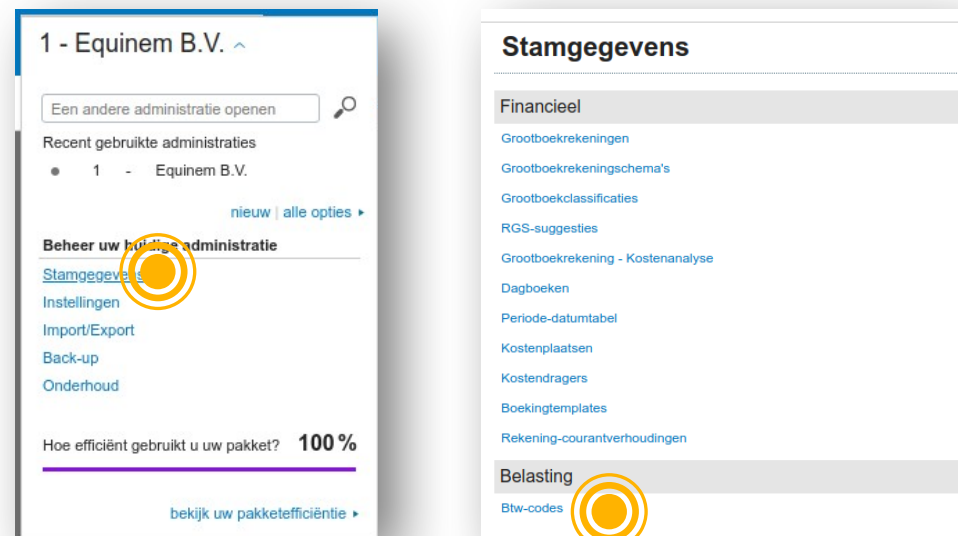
1 - Equinem B.V.

Een andere administratie openen

Recent gebruikte administraties

1 - Equinem B.V.

nieuw | alle opties ▸

Beheer uw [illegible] administratie

Stamgegeve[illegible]

Instellingen

Import/Export

Back-up

Onderhoud

Hoe efficiënt gebruikt u uw pakket? 100 %

bekijk uw pakketefficiëntie ▸

Stamgegevens

Financieel

Grootboekrekeningen

Grootboekrekeningschema's

Grootboekclassificaties

RGS-suggesties

Grootboekrekening - Kostenanalyse

Dagboeken

Periode-datumtabel

Kostenplaatsen

Kostendragers

Boekingtemplates

Rekening-courantverhoudingen

Belasting

Btw-codes